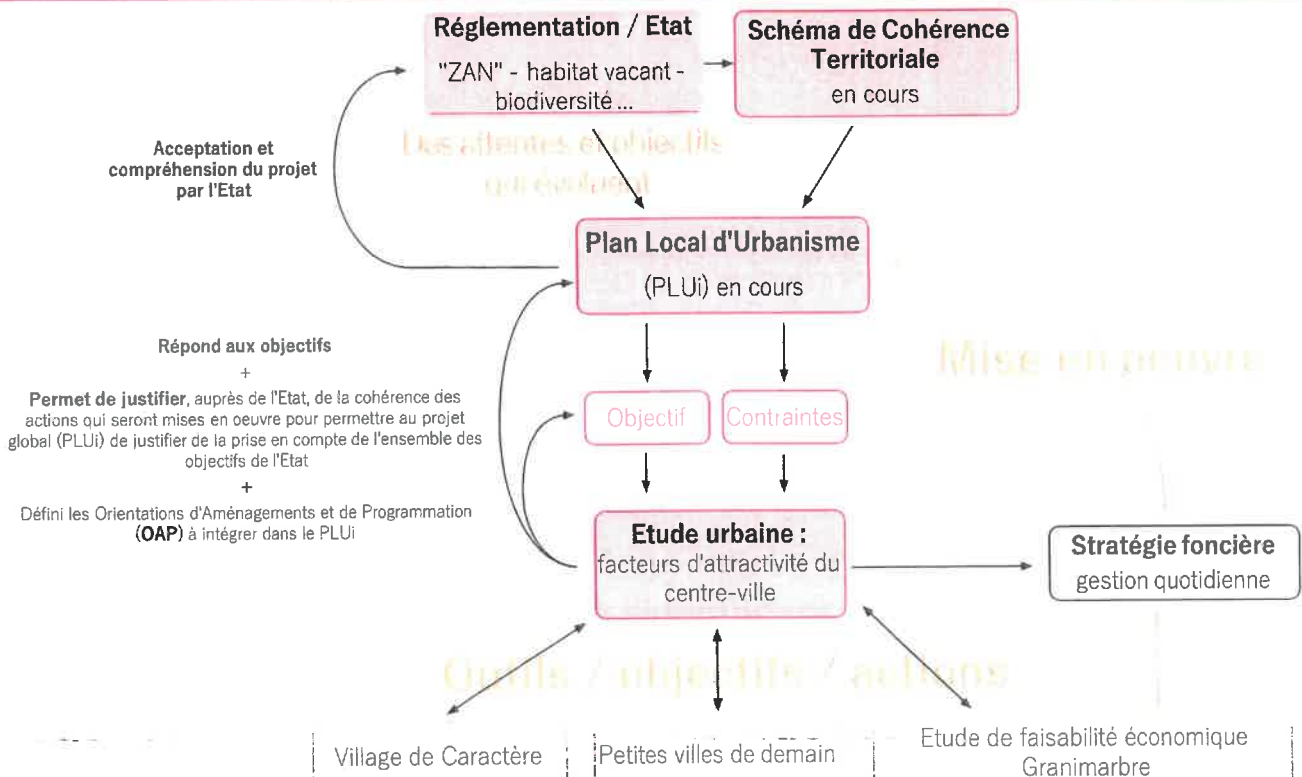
Réglementation / Etat
"ZAN" - habitat vacant - biodiversité ...

Schéma de Cohérence Territoriale
en cours

Des attentes et objectifs qui évoluent

Acceptation et compréhension du projet par l'Etat

Plan Local d'Urbanisme
(PLUi) en cours

Répond aux objectifs
+
Permet de justifier, auprès de l'Etat, de la cohérence des actions qui seront mises en oeuvre pour permettre au projet global (PLUi) de justifier de la prise en compte de l'ensemble des objectifs de l'Etat
+
Défini les Orientations d'Aménagements et de Programmation (OAP) à intégrer dans le PLUi

Objectif

Contraintes

Mise en oeuvre

Etude urbaine :
facteurs d'attractivité du centre-ville

Stratégie foncière
gestion quotidienne

Outils / objectifs / actions

Village de Caractère

Petites villes de demain

Etude de faisabilité économique Granimarbre